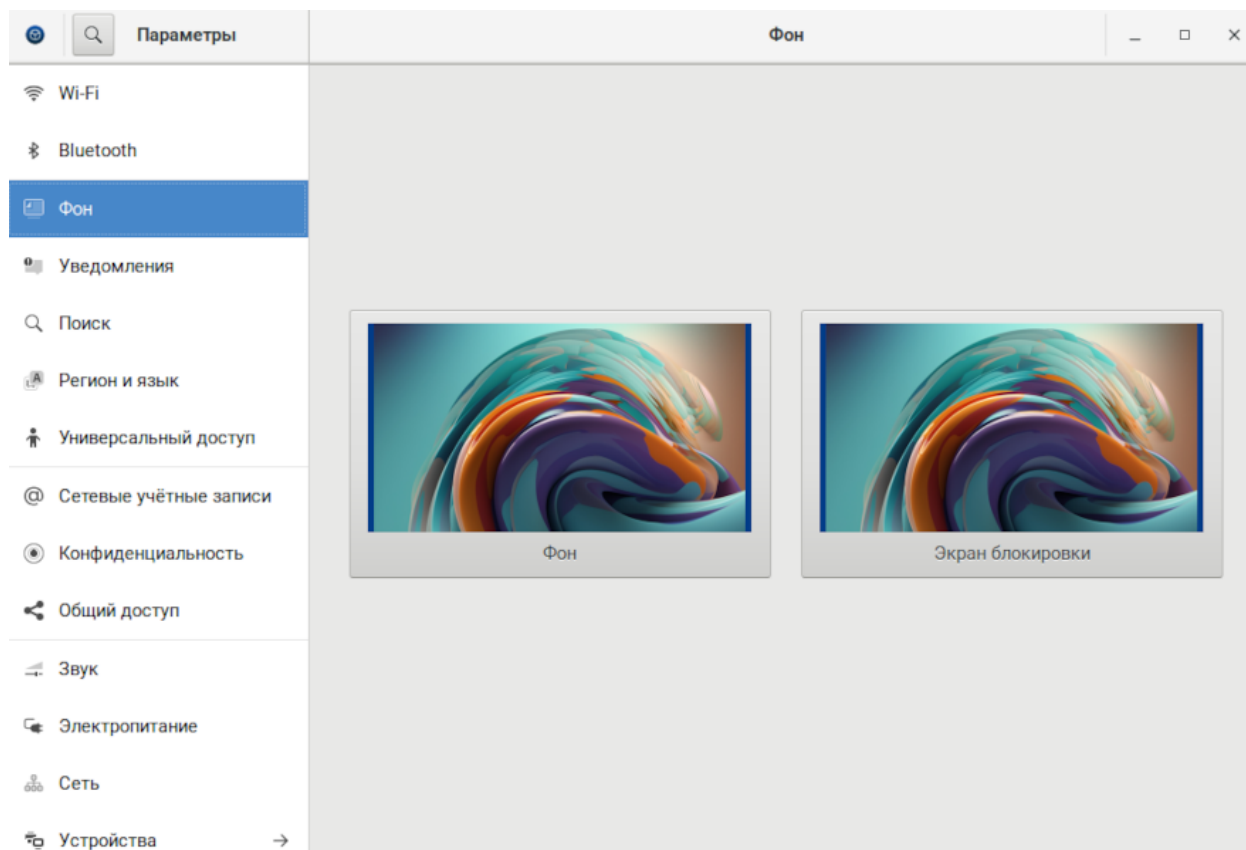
Параметры

Фон

Wi-Fi

Bluetooth

Фон

Уведомления

Поиск

Регион и язык

Универсальный доступ

Сетевые учётные записи

Конфиденциальность

Общий доступ

Звук

Электропитание

Сеть

Устройства

Фон

Экран блокировки